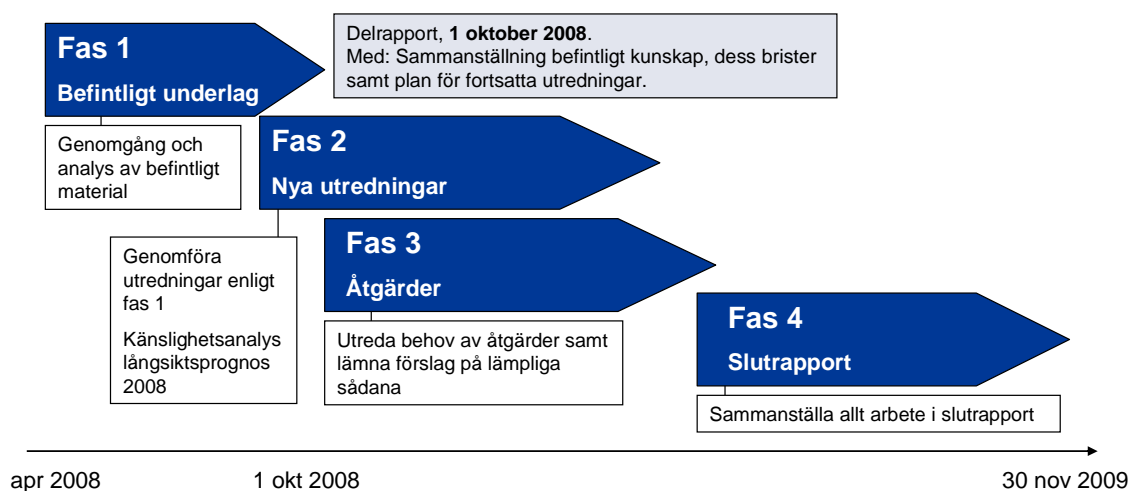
Fas 1

Befintligt underlag

Delrapport, **1 oktober 2008**.
Med: Sammanställning befintligt kunskap, dess brister samt plan för fortsatta utredningar.

Genomgång och analys av befintligt material

Fas 2

Nya utredningar

Genomföra utredningar enligt fas 1

Känslighetsanalys långsiktsprognos 2008

Fas 3

Åtgärder

Utreda behov av åtgärder samt lämna förslag på lämpliga sådana

Fas 4

Slutrapport

Sammanställa allt arbete i slutrapport

apr 2008

1 okt 2008

30 nov 2009